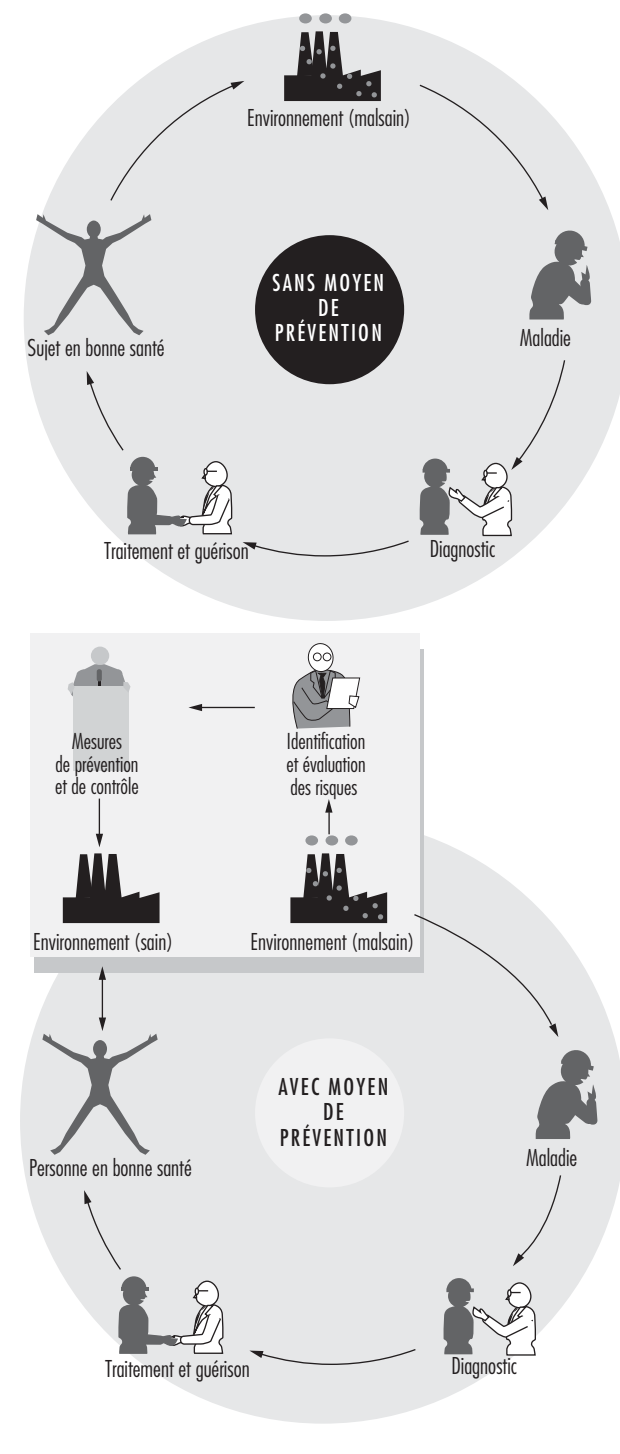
Environnement (malsain)

SANS MOYEN DE PRÉVENTION

Maladie

Diagnostic

Traitement et guérison

Sujet en bonne santé

Mesures de prévention et de contrôle

Identification et évaluation des risques

Environnement (sain)

Environnement (malsain)

AVEC MOYEN DE PRÉVENTION

Maladie

Diagnostic

Traitement et guérison

Personne en bonne santé